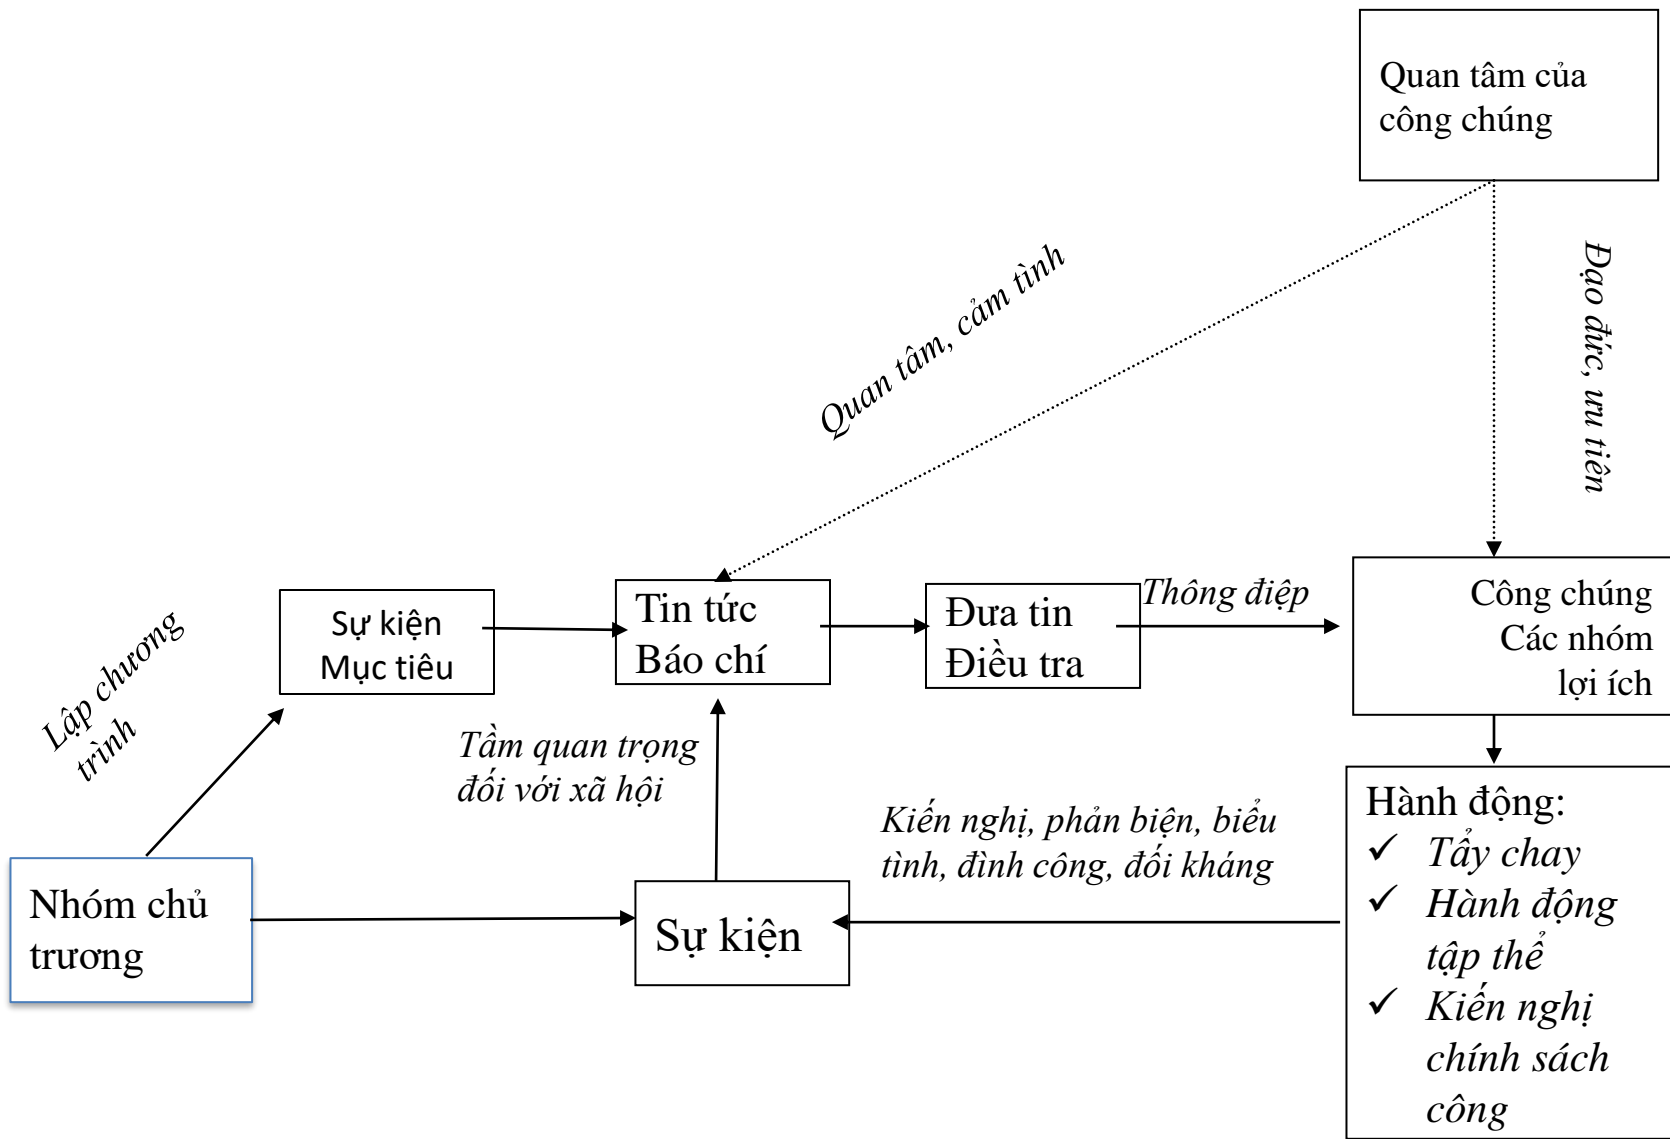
Quan tâm của công chúng

Quan tâm, cảm tình

Đạo đức, ưu tiên

Lập chương trình

Sự kiện
Mục tiêu

Tin tức
Báo chí

Đưa tin
Điều tra

Thông điệp

Công chúng
Các nhóm lợi ích

Tầm quan trọng đối với xã hội

Kiến nghị, phản biện, biểu tình, đình công, đối kháng

Hành động:
✓ Tẩy chay
✓ Hành động tập thể
✓ Kiến nghị chính sách công

Nhóm chủ trương

Sự kiện